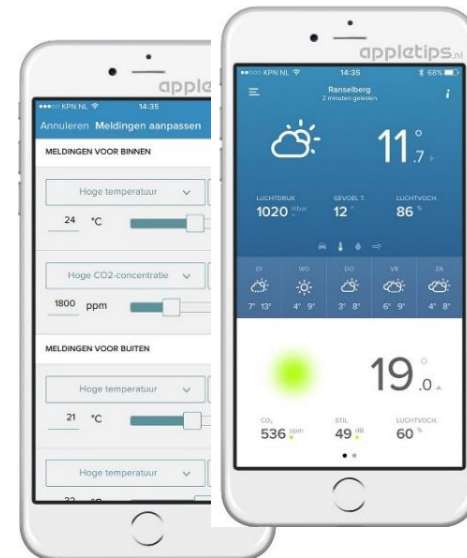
apple

KPN NL 14:35

Annuleren Meldingen aanpassen

MELDINGEN VOOR BINNEN

Hoge temperatuur

24 °C

Hoge CO2-concentratie

1800 ppm

MELDINGEN VOOR BUITEN

Hoge temperatuur

21 °C

Hoge temperatuur

appletips.nl

KPN NL 14:35 68%

Ranselberg
2 minuten geleden

11 °
.7

LUCHTDRUK
1020 mbar

GEVOEL T.
12 °

LUCHTVOCH.
86 %

DI
7° 13°

WO
4° 9°

DO
3° 8°

VR
6° 9°

ZA
4° 8°

19 °
.0

$CO_2$
536 ppm

STIL
49 dB

LUCHTVOCH.
60 %